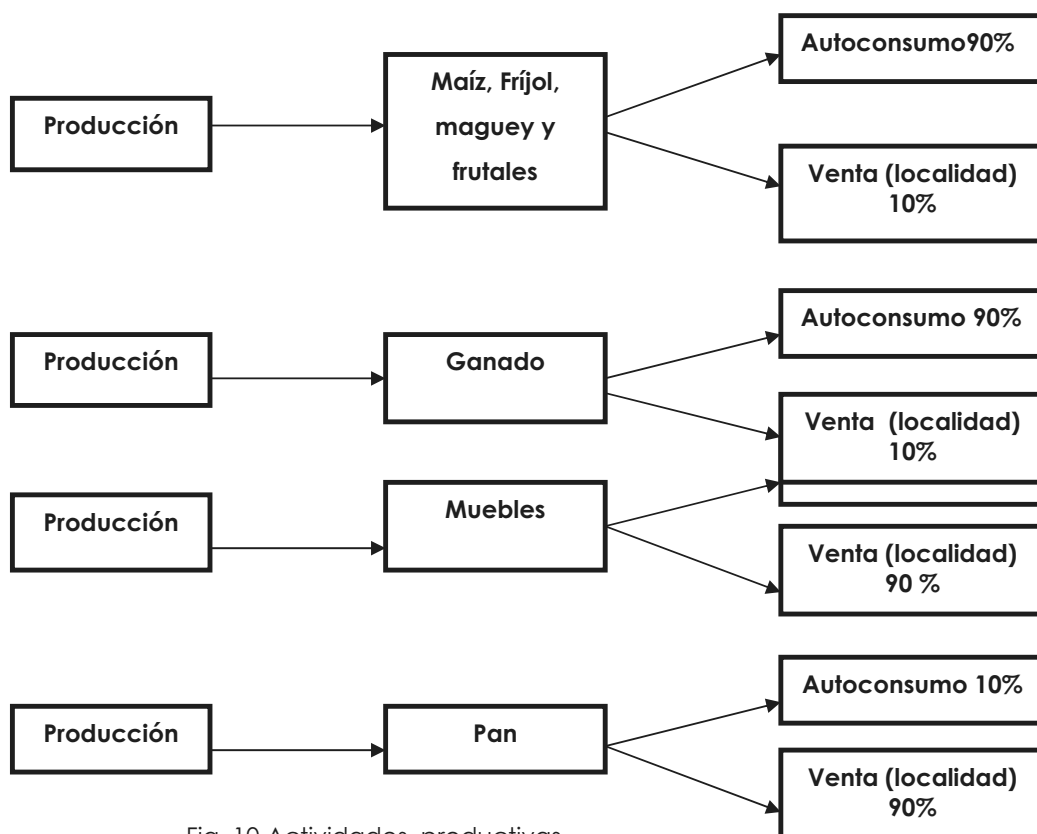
Producción

Maíz, Fríjol, maguey y frutales

Autoconsumo90%

Venta (localidad) 10%

Producción

Ganado

Autoconsumo 90%

Venta (localidad) 10%

Producción

Muebles

Venta (localidad) 90 %

Producción

Pan

Autoconsumo 10%

Venta (localidad) 90%

Fig. 10 Actividades productivas